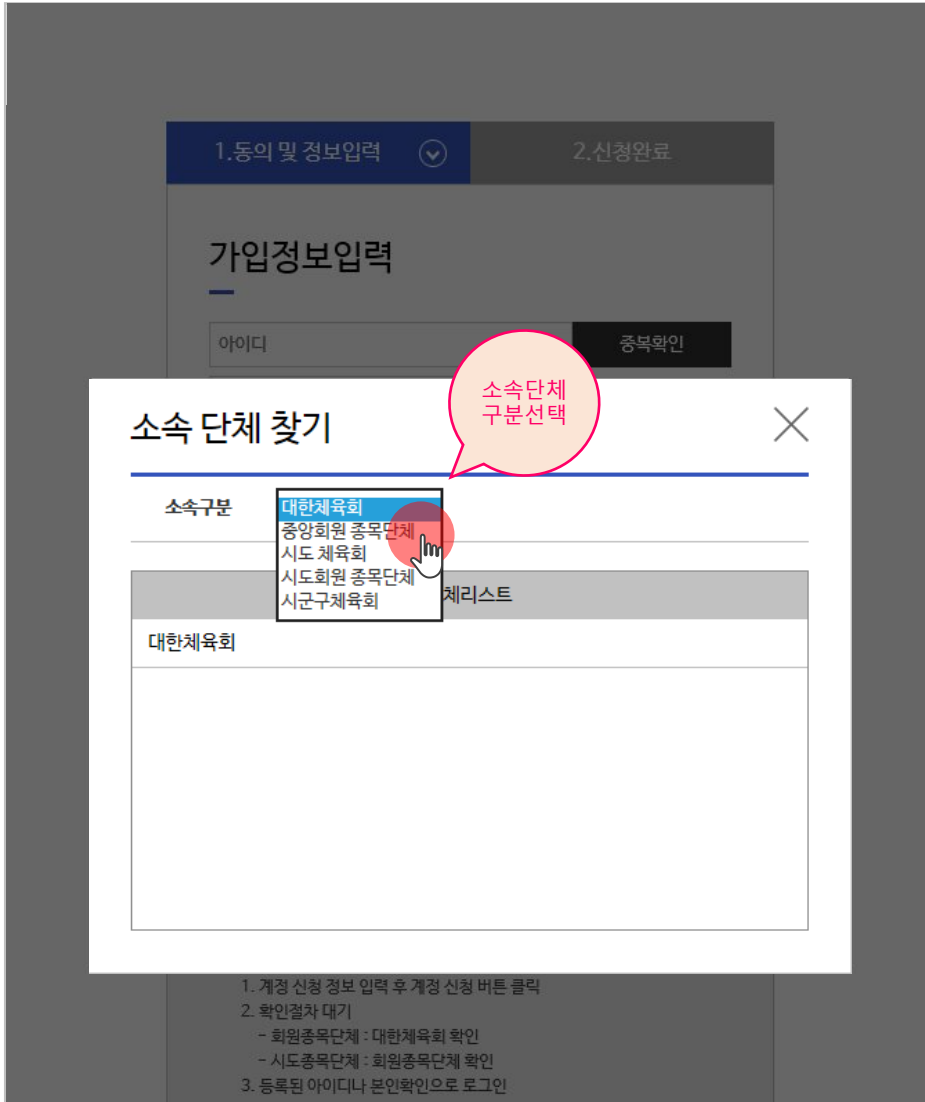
1.동의 및 정보입력

2.신청완료

가입정보입력

아이디

중복확인

소속 단체 찾기

소속단체 구분선택

소속구분

대한체육회
중앙회원 종목단체
시도 체육회
시도회원 종목단체
시군구체육회

체리스트

대한체육회

1. 계정 신청 정보 입력 후 계정 신청 버튼 클릭
2. 확인절차 대기
- 회원종목단체 : 대한체육회 확인
- 시도종목단체 : 회원종목단체 확인
3. 등록된 아이디나 본인확인으로 로그인